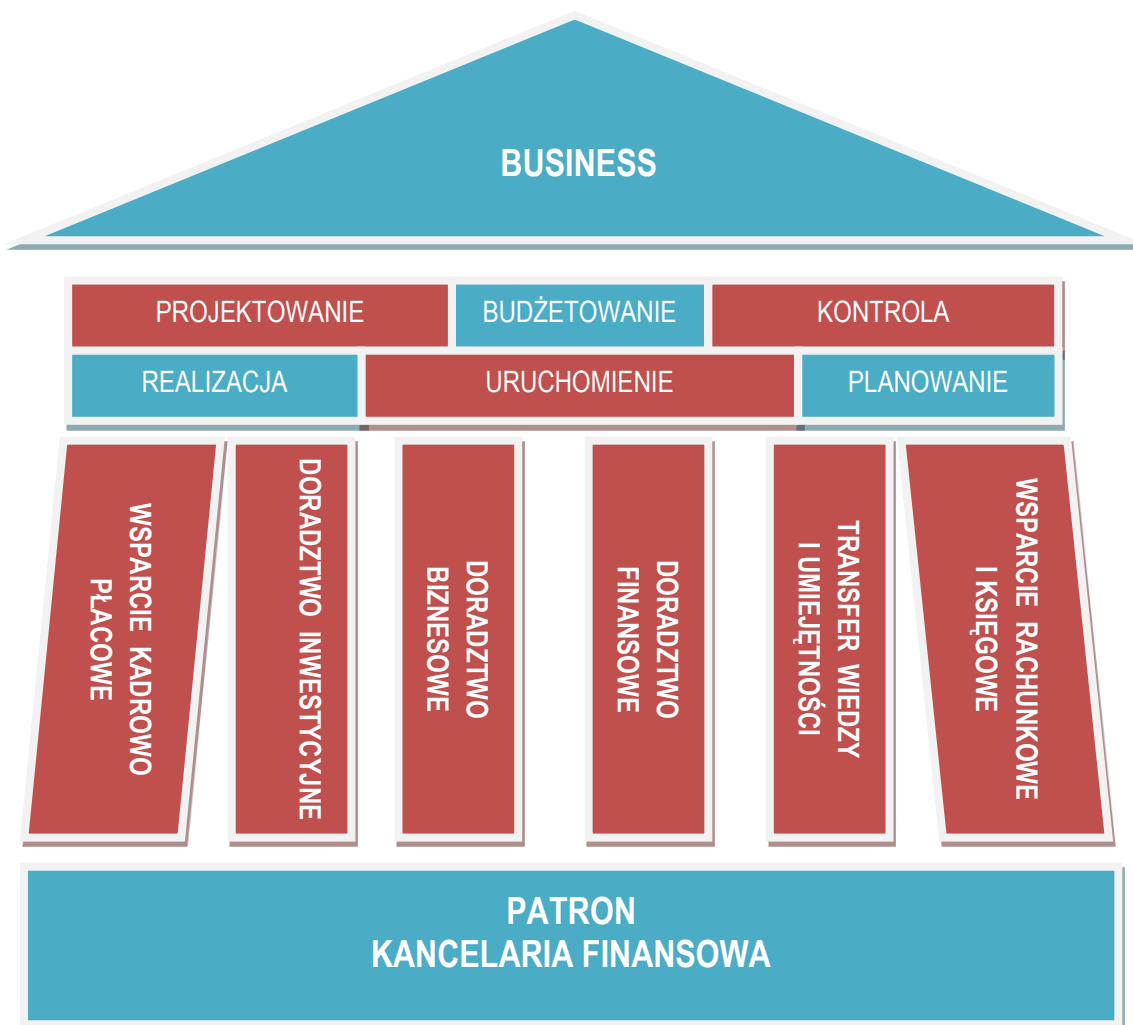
BUSINESS

PROJEKTOWANIE
BUDŻETOWANIE
KONTROLA

REALIZACJA
URUCHOMIENIE
PLANOWANIE

WSPARCIE KADROWO PŁACOWE

DORADZTWO INWESTYCYJNE

DORADZTWO BIZNESOWE

DORADZTWO FINANSOWE

TRANSFER WIEDZY I UMIEJĘTNOŚCI

WSPARCIE RACHUNKOWE I KSIĘGOWE

PATRON
KANCELARIA FINANSOWA